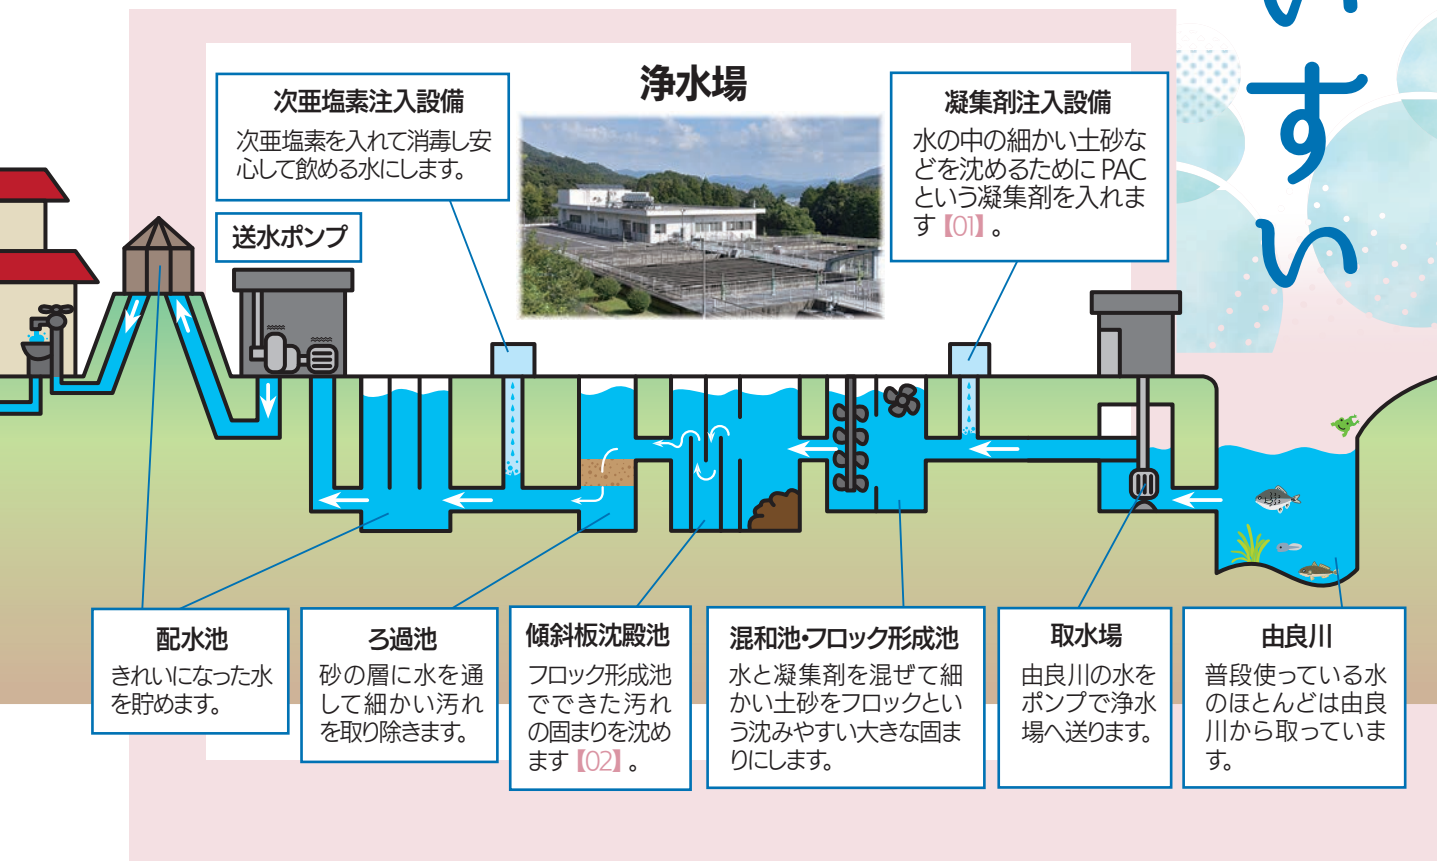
次亜塩素注入設備
次亜塩素を入れて消毒し安心して飲める水にします。

浄水場

凝集剤注入設備
水の中の細かい土砂などを沈めるためにPACという凝集剤を入れます【01】。

すい

送水ポンプ

配水池
きれいになった水を貯めます。

ろ過池
砂の層に水を通して細かい汚れを取り除きます。

傾斜板沈殿池
フロック形成池でできた汚れの固まりを沈めます【02】。

混和池・フロック形成池
水と凝集剤を混ぜて細かい土砂をフロックという沈みやすい大きな固まりにします。

取水場
由良川の水をポンプで浄水場へ送ります。

由良川
普段使っている水のほとんどは由良川から取っています。